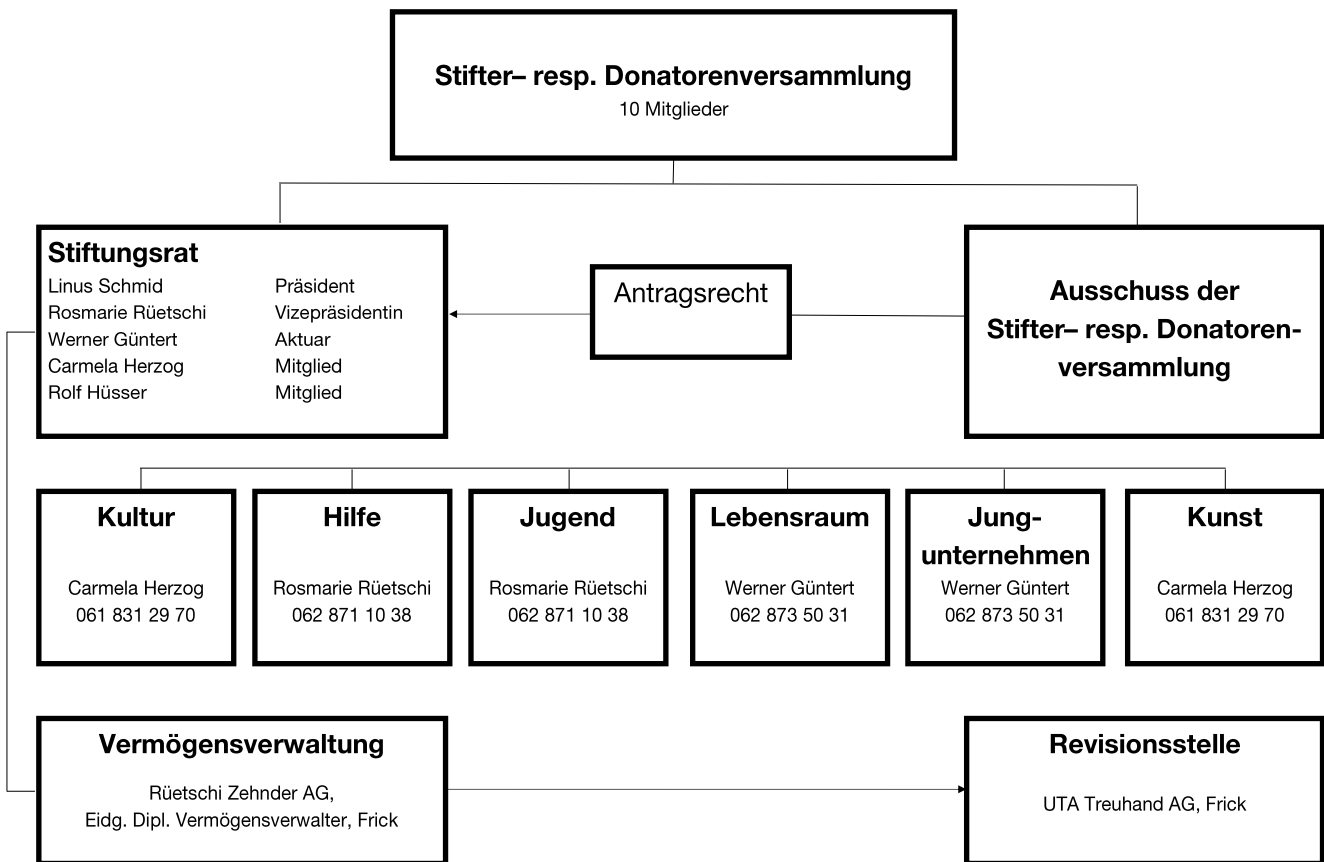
Stifter– resp. Donatorenversammlung
10 Mitglieder

Stiftungsrat

| | |
|---|---|
| Linus Schmid | Präsident |
| Rosmarie Rüetschi | Vizepräsidentin |
| Werner Güntert | Aktuar |
| Carmela Herzog | Mitglied |
| Rolf Hüsser | Mitglied |

Antragsrecht

Ausschuss der Stifter– resp. Donatorenversammlung

Kultur
Carmela Herzog
061 831 29 70

Hilfe
Rosmarie Rüetschi
062 871 10 38

Jugend
Rosmarie Rüetschi
062 871 10 38

Lebensraum
Werner Güntert
062 873 50 31

Jungunternehmen
Werner Güntert
062 873 50 31

Kunst
Carmela Herzog
061 831 29 70

Vermögensverwaltung
Rüetschi Zehnder AG,
Eidg. Dipl. Vermögensverwalter, Frick

Revisionsstelle
UTA Treuhand AG, Frick